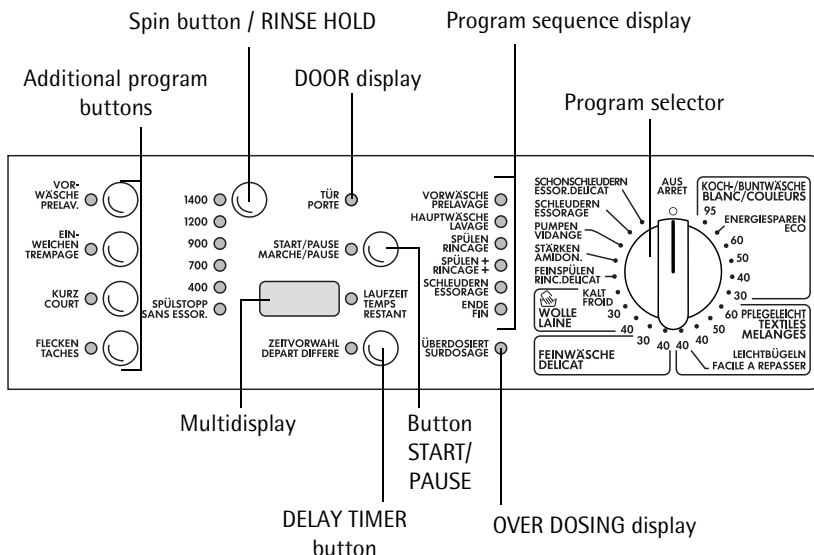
Spin button / RINSE HOLD

Program sequence display

Additional program buttons

DOOR display

Program selector

VORWÄSCHE PRELAV.

EINWEICHEN TREMPAGE

KURZ COURT

FLECKEN TACHES

1400

1200

900

700

400

SPÜLSTOPP SANS ESSOR.

TÜR PORTE

START/PAUSE MARCHE/PAUSE

LAUFZEIT TEMPS RESTANT

ZEITVORWAHL DEPART DIFFERE

VORWÄSCHE PRELAVAGE

HAUPTWÄSCHE LAVAGE

SPÜLEN RINCAGE

SPÜLEN + RINCAGE +

SCHLEUDERN ESSORAGE

ENDE FIN

ÜBERDOSIERT SURDOSAGE

SCHONSCHLEUDERN ESSOR.DELICAT

SCHLEUDERN ESSORAGE

PUMPEN VIDANGE

STÄRKEN AMIDON.

FEINSPÜLEN RINC.DELICAT

AUS ARRET

KOCH-/BUNTWÄSCHE BLANC/COULEURS

95

ENERGIESPAREN ECO

60

50

40

30

KALT FROID

WOLLE LAINE

30

40

30

40

40

40

50

60

PFLEGELEICHT TEXTILES MELANGES

FEINWÄSCHE DELICAT

LEICHTBÜGELN FACILE A REPASSER

Multidisplay

Button START/ PAUSE

DELAY TIMER button

OVER DOSING display